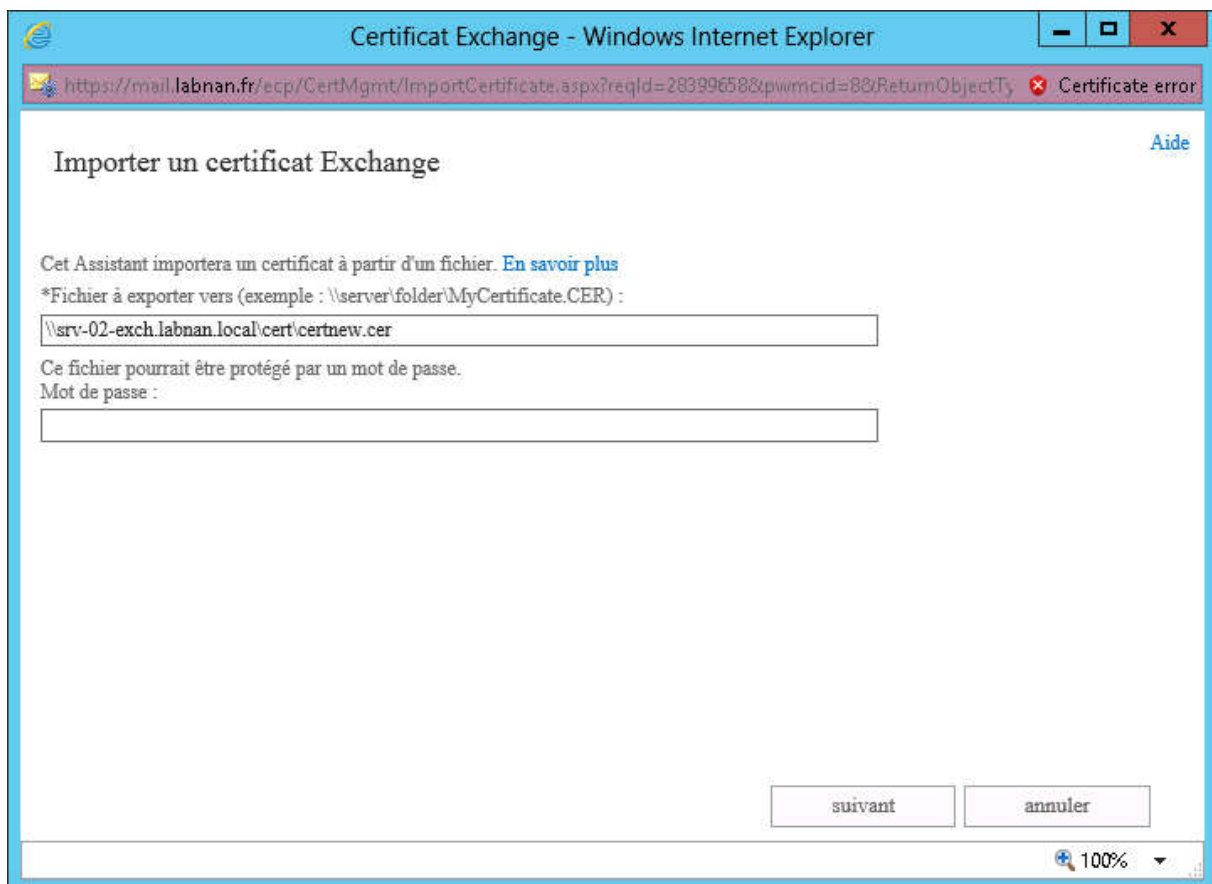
Certificat Exchange - Windows Internet Explorer

https://mail.labnan.fr/ecp/CertMgmt/ImportCertificate.aspx?reqId=28399658&pwmcid=8&ReturnObjectTy

Certificate error

Aide

Importer un certificat Exchange

Cet Assistant importera un certificat à partir d'un fichier. En savoir plus

*Fichier à exporter vers (exemple : \\server\folder\MyCertificate.CER) :

\\srv-02-exch.labnan.local\cert\certnew.cer

Ce fichier pourrait être protégé par un mot de passe.
Mot de passe :

suivant

annuler

100%